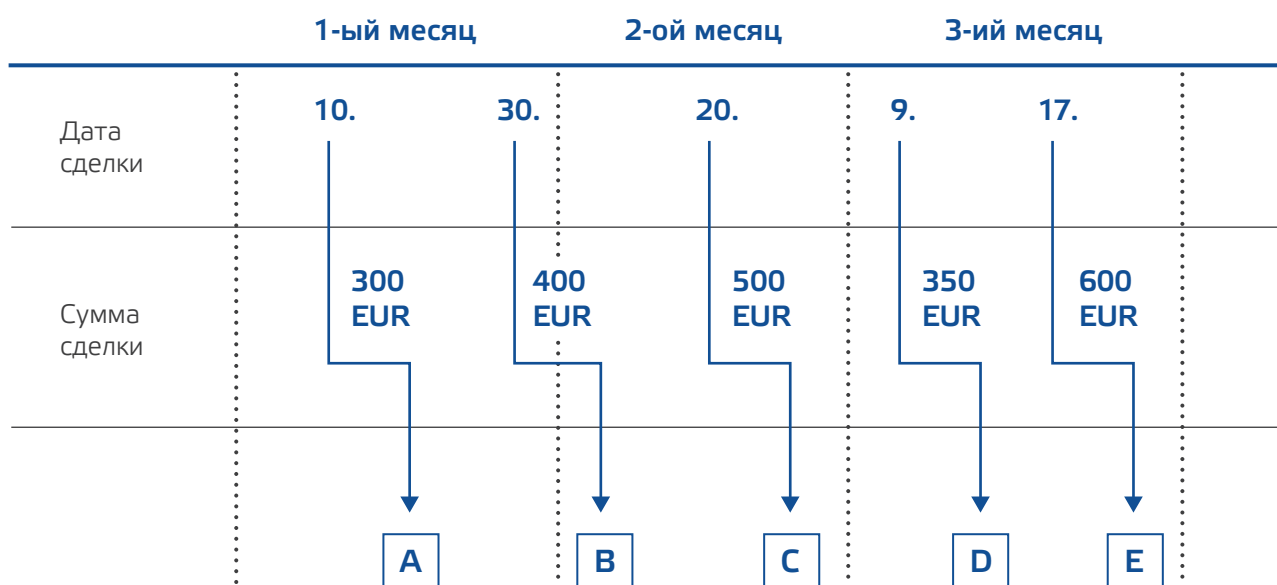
| | 1-ый месяц | | 2-ой месяц | 3-ий месяц | |
|---|---|---|---|---|---|
| Дата сделки | 10. | 30. | 20. | 9. | 17. |
| Сумма сделки | 300 EUR | 400 EUR | 500 EUR | 350 EUR | 600 EUR |
| | A | B | C | D | E |